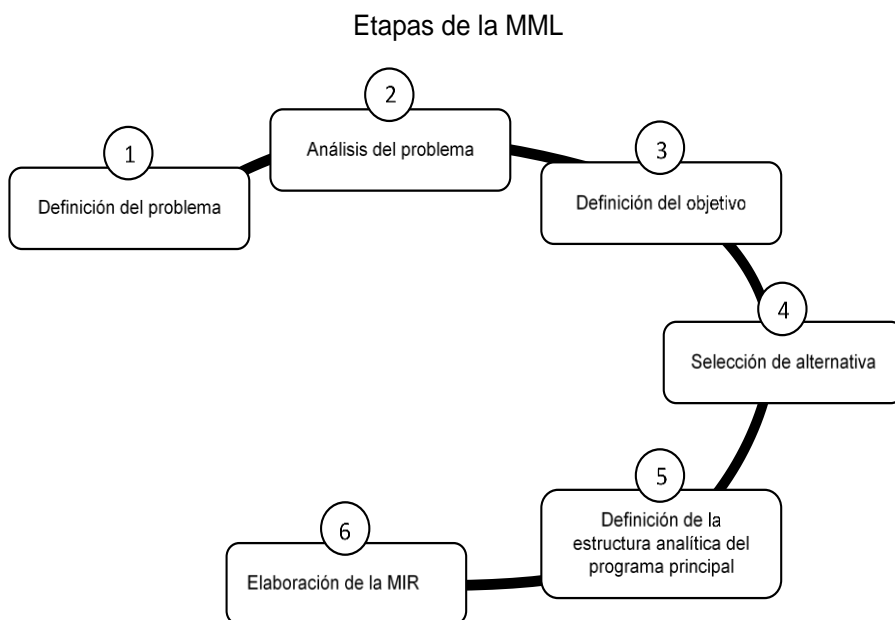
Etapas de la MML

1

Definición del problema

2

Análisis del problema

3

Definición del objetivo

4

Selección de alternativa

5

Definición de la estructura analítica del programa principal

6

Elaboración de la MIR